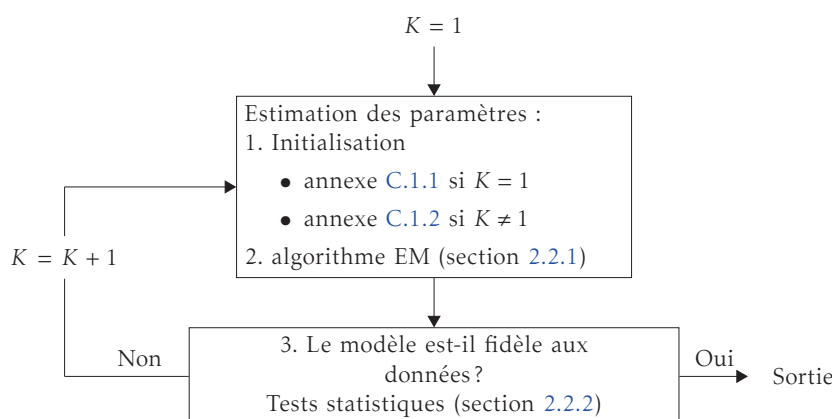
$K = 1$

Estimation des paramètres :
1. Initialisation
• annexe C.1.1 si $K = 1$
• annexe C.1.2 si $K \neq 1$
2. algorithme EM (section 2.2.1)

$K = K + 1$

Non

3. Le modèle est-il fidèle aux données ?
Tests statistiques (section 2.2.2)

Oui

Sortie